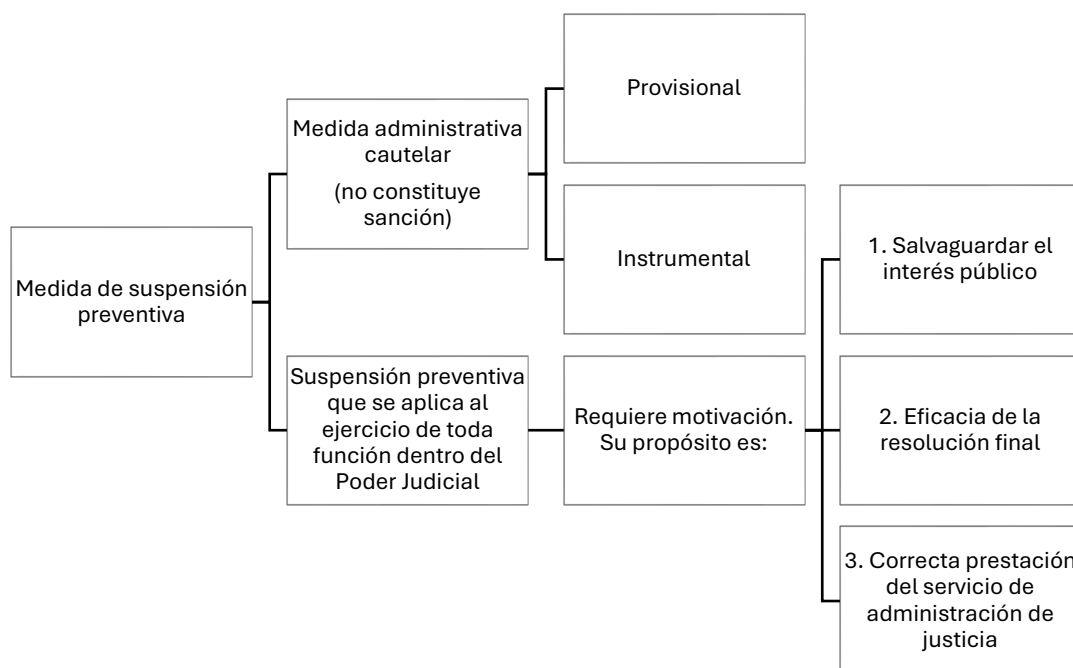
Medida de suspensión preventiva

Medida administrativa cautelar

(no constituye sanción)

Provisional

Instrumental

Suspensión preventiva que se aplica al ejercicio de toda función dentro del Poder Judicial

Requiere motivación. Su propósito es:

1. Salvaguardar el interés público

2. Eficacia de la resolución final

3. Correcta prestación del servicio de administración de justicia